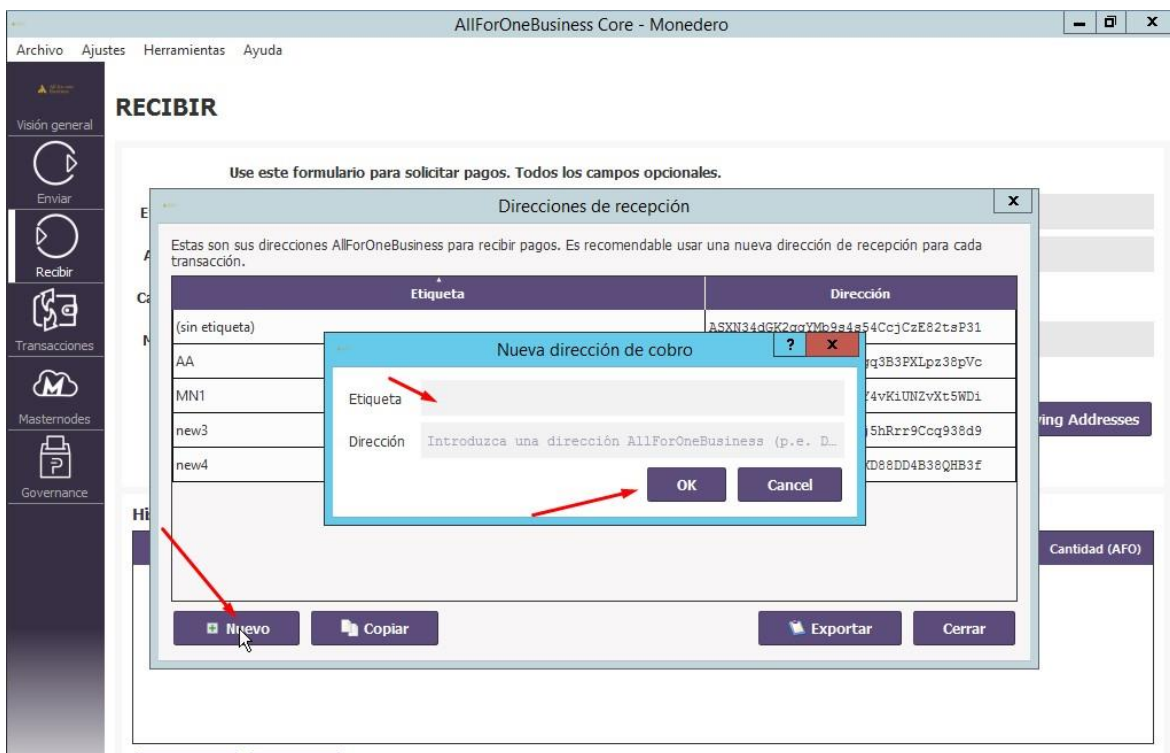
AllForOneBusiness Core - Monedero

Archivo Ajustes Herramientas Ayuda

Visión general

Enviar

Recibir

Transacciones

Masternodes

Governance

RECIBIR

Use este formulario para solicitar pagos. Todos los campos opcionales.

E

A

Ca

M

Hi

ving Addresses

Cantidad (AFO)

Direcciones de recepción

Estas son sus direcciones AllForOneBusiness para recibir pagos. Es recomendable usar una nueva dirección de recepción para cada transacción.

| Etiqueta | Dirección |
|---|---|
| (sin etiqueta) | ASXN34dGK2qqYMb9s4s54CcjCzE82tsP31 |
| AA | q3B3PXLpz38pVc |
| MN1 | Y4vKiUNZvXt5WDi |
| new3 | 5hRrr9Ccq938d9 |
| new4 | XD88DD4B38QHB3f |

Nuevo

Copiar

Exportar

Cerrar

Nueva dirección de cobro

?

x

Etiqueta

Dirección

Introduzca una dirección AllForOneBusiness (p.e. D...

OK

Cancel